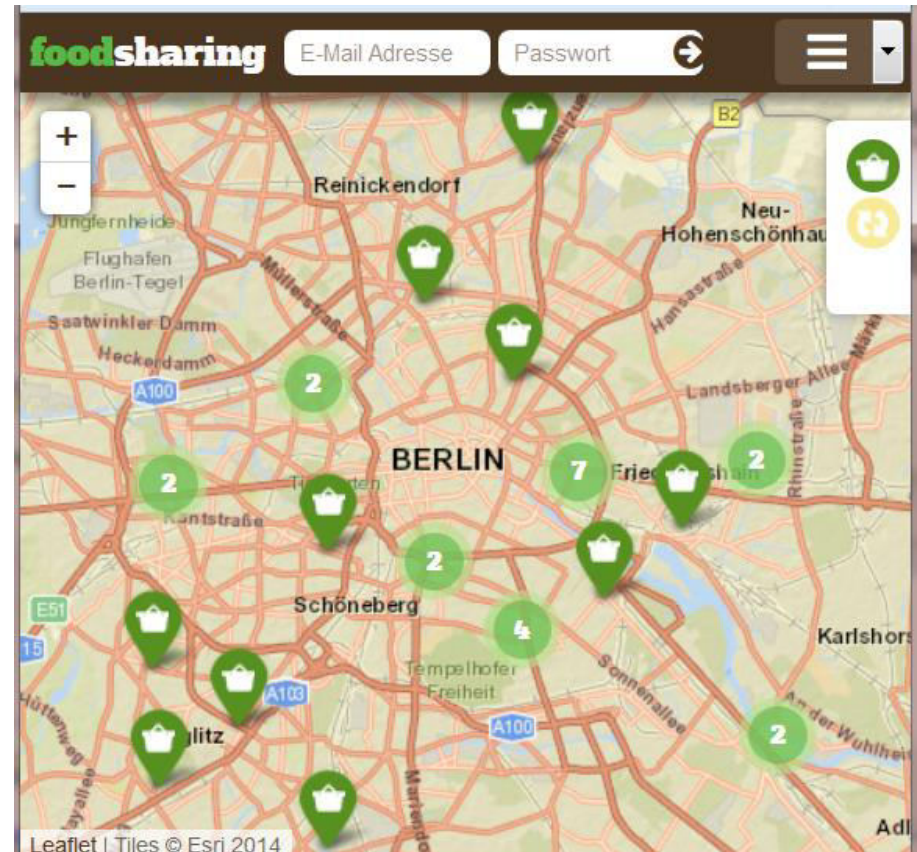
foodsharing E-Mail Adresse Passwort

+
−

B2
Reinickendorf
Jungfernheide
Flughafen Berlin-Tegel
Neu-Hohenschönhau
Müllerstraße
Hansastraße
Saatwinkler Damm
Heckerdamm
A100
Landsberger Allee
2
BERLIN
7
Friedrichshain
2
2
Tiergarten
Kantstraße
2
Rhinstraße
E51
Schöneberg
4
15
Karlshors
Tempelhofer Freiheit
A103
Sonnenallee
A100
An der Wuhlheide
2
litz
Adl
Leaflet | Tiles © Esri 2014